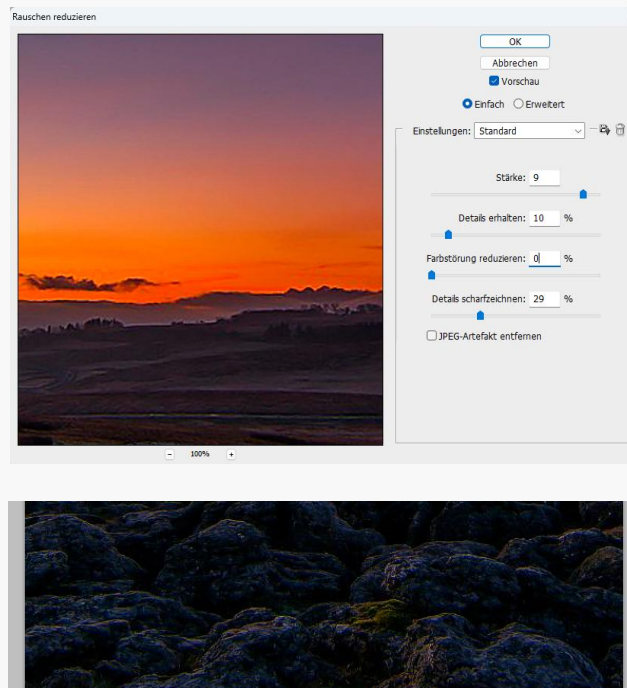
Rauschen reduzieren

OK

Abbrechen

Vorschau

Einfach Erweitert

Einstellungen: Standard

Stärke: 9

Details erhalten: 10 %

Farbstörung reduzieren: 0 %

Details scharfzeichnen: 29 %

JPEG-Artefakt entfernen

100%